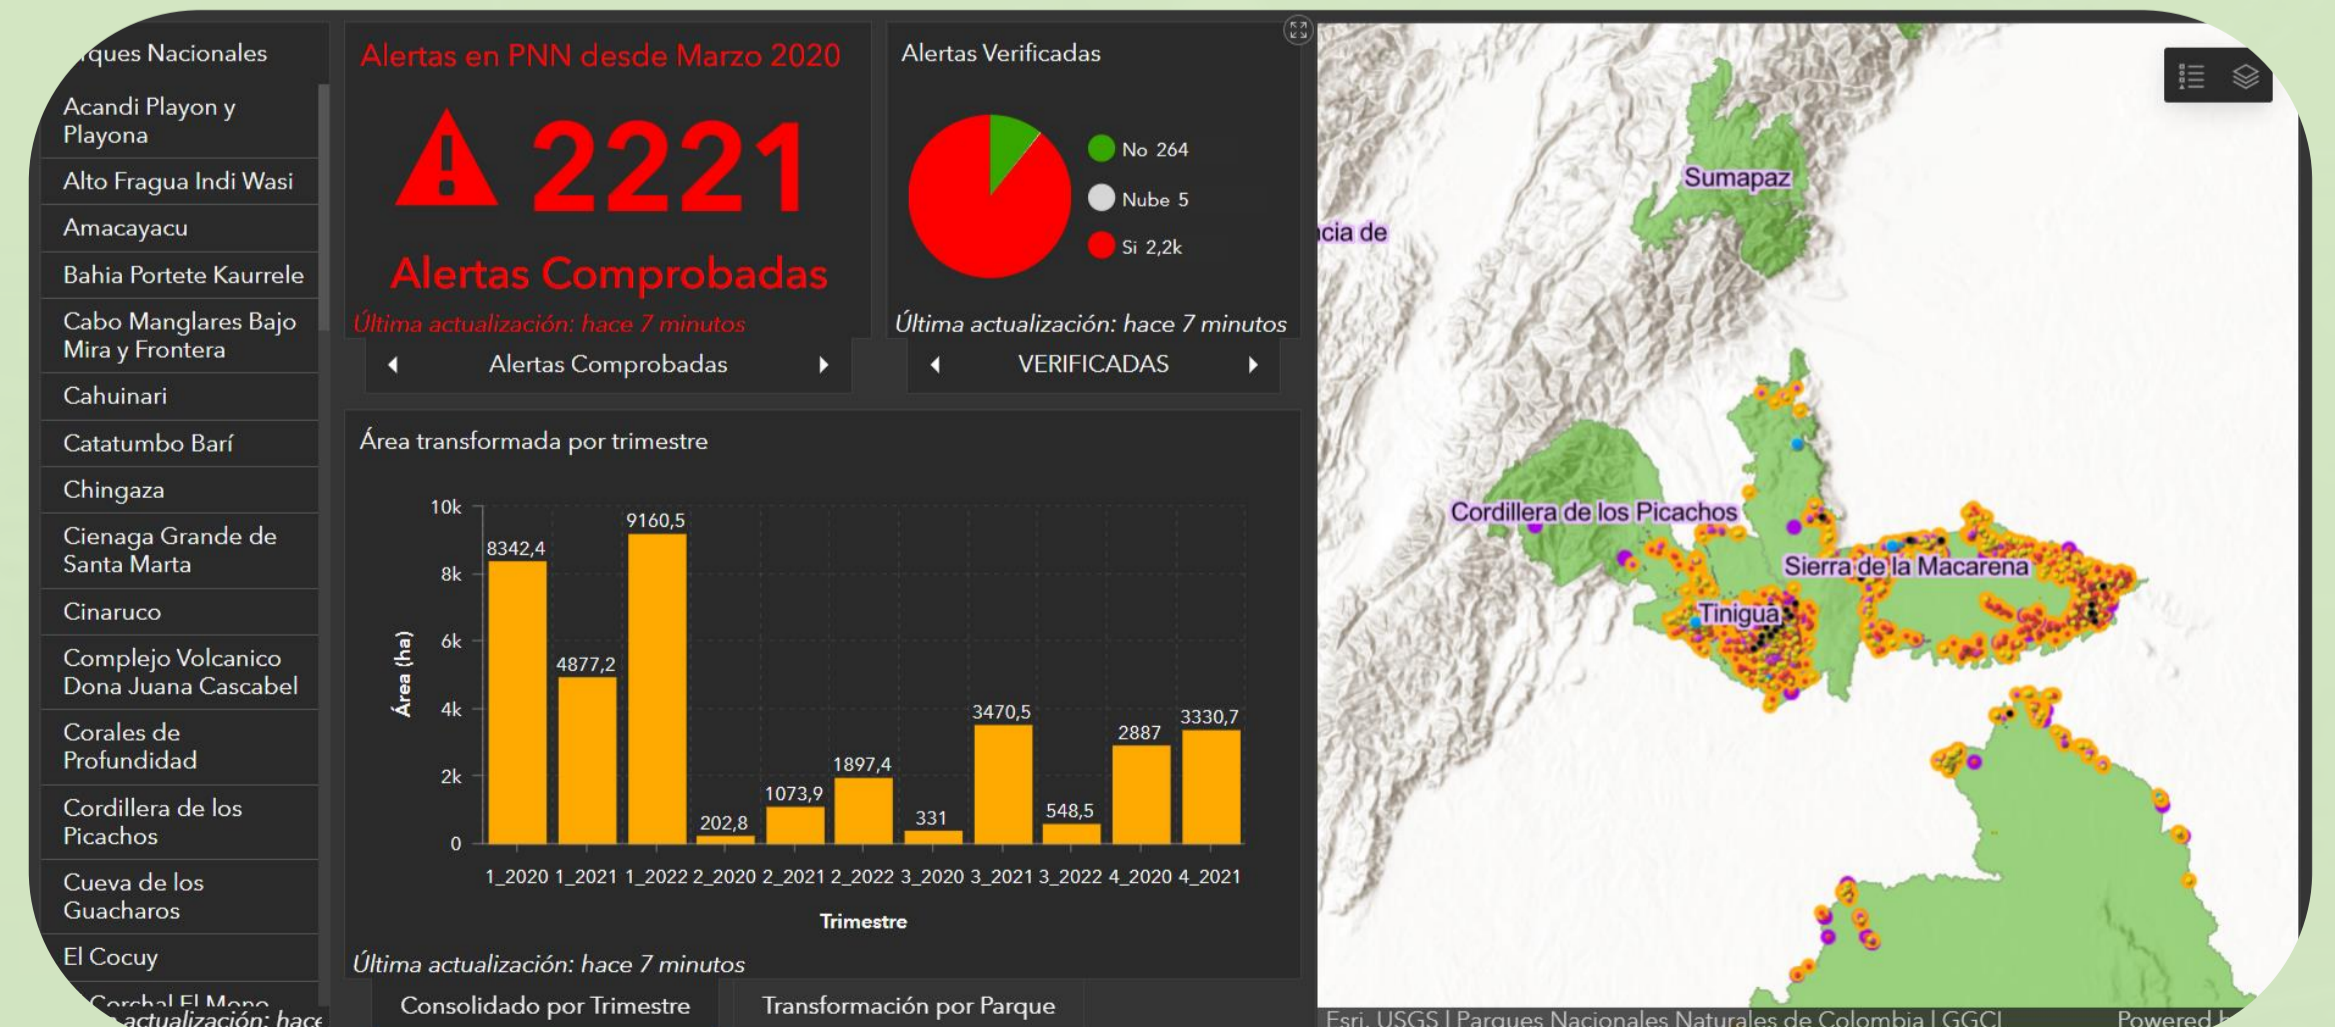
rques Nacionales

Acandi Playon y Playona

Alto Fragua Indi Wasi

Amacayacu

Bahia Portete Kaurrele

Cabo Manglares Bajo Mira y Frontera

Cahuinari

Catatumbo Barí

Chingaza

Cienaga Grande de Santa Marta

Cinaruco

Complejo Volcanico Dona Juana Cascabel

Corales de Profundidad

Cordillera de los Picachos

Cueva de los Guacharos

El Cocuy

Corchal El Mono

actualización: hace

Alertas en PNN desde Marzo 2020

2221

Alertas Comprobadas

Última actualización: hace 7 minutos

Alertas Comprobadas

Alertas Verificadas

No 264

Nube 5

Si 2,2k

Última actualización: hace 7 minutos

VERIFICADAS

Área transformada por trimestre

| Trimestre | Área (ha) |
|---|---|
| 1_2020 | 8342,4 |
| 1_2021 | 4877,2 |
| 1_2022 | 9160,5 |
| 2_2020 | 202,8 |
| 2_2021 | 1073,9 |
| 2_2022 | 1897,4 |
| 3_2020 | 331 |
| 3_2021 | 3470,5 |
| 3_2022 | 548,5 |
| 4_2020 | 2887 |
| 4_2021 | 3330,7 |

10k 8k 6k 4k 2k 0

Área (ha)

Trimestre

Última actualización: hace 7 minutos

Consolidado por Trimestre

Transformación por Parque

Sumapaz

cia de

Cordillera de los Picachos

Sierra de la Macarena

Tinigua

Esri, USGS | Parques Nacionales Naturales de Colombia | GGCI

Powered b